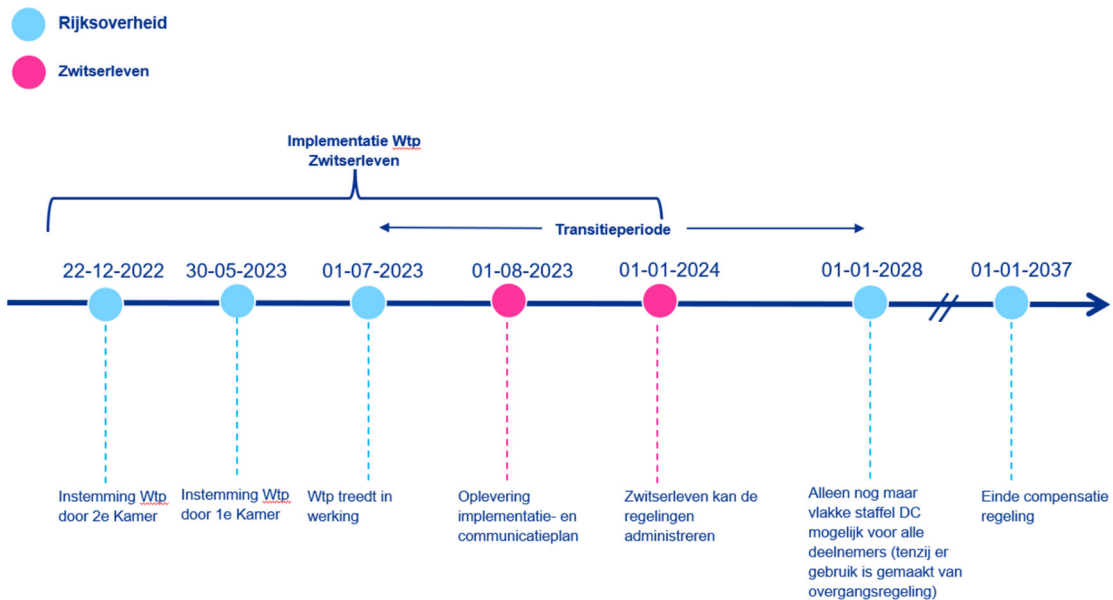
Rijksoverheid

Zwitserleven

Implementatie Wtp Zwitserleven

Transitieperiode

22-12-2022

30-05-2023

01-07-2023

01-08-2023

01-01-2024

01-01-2028

01-01-2037

Instemming Wtp door 2e Kamer

Instemming Wtp door 1e Kamer

Wtp treedt in werking

Oplevering implementatie- en communicatieplan

Zwitserleven kan de regelingen administreren

Alleen nog maar vlakke staffel DC mogelijk voor alle deelnemers (tenzij er gebruik is gemaakt van overgangsregeling)

Einde compensatie regeling